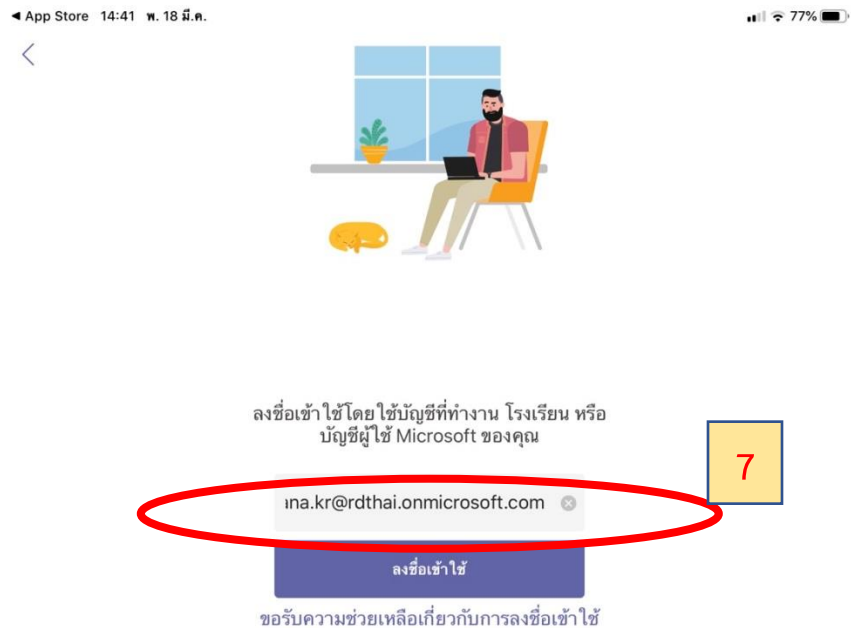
◀ App Store 14:41 พ. 18 มี.ค.

77%

<

ลงชื่อเข้าใช้โดยใช้บัญชีที่ทำงาน โรงเรียน หรือ บัญชีผู้ใช้ Microsoft ของคุณ

7

ına.kr@rdthai.onmicrosoft.com

ลงชื่อเข้าใช้

ขอรับความช่วยเหลือเกี่ยวกับการลงชื่อเข้าใช้